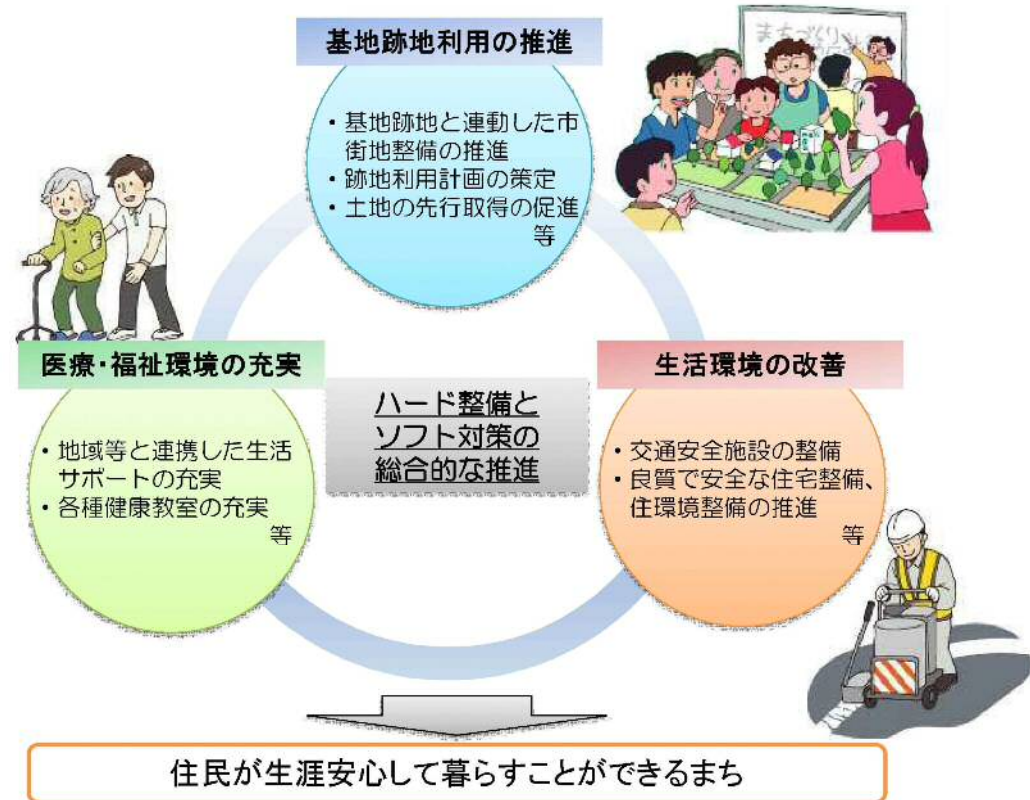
基地跡地利用の推進

・基地跡地と連動した市街地整備の推進
・跡地利用計画の策定
・土地の先行取得の促進
等

まちづくり

医療・福祉環境の充実

・地域等と連携した生活サポートの充実
・各種健康教室の充実
等

ハード整備とソフト対策の総合的な推進

生活環境の改善

・交通安全施設の整備
・良質で安全な住宅整備、住環境整備の推進
等

住民が生涯安心して暮らすことができるまち